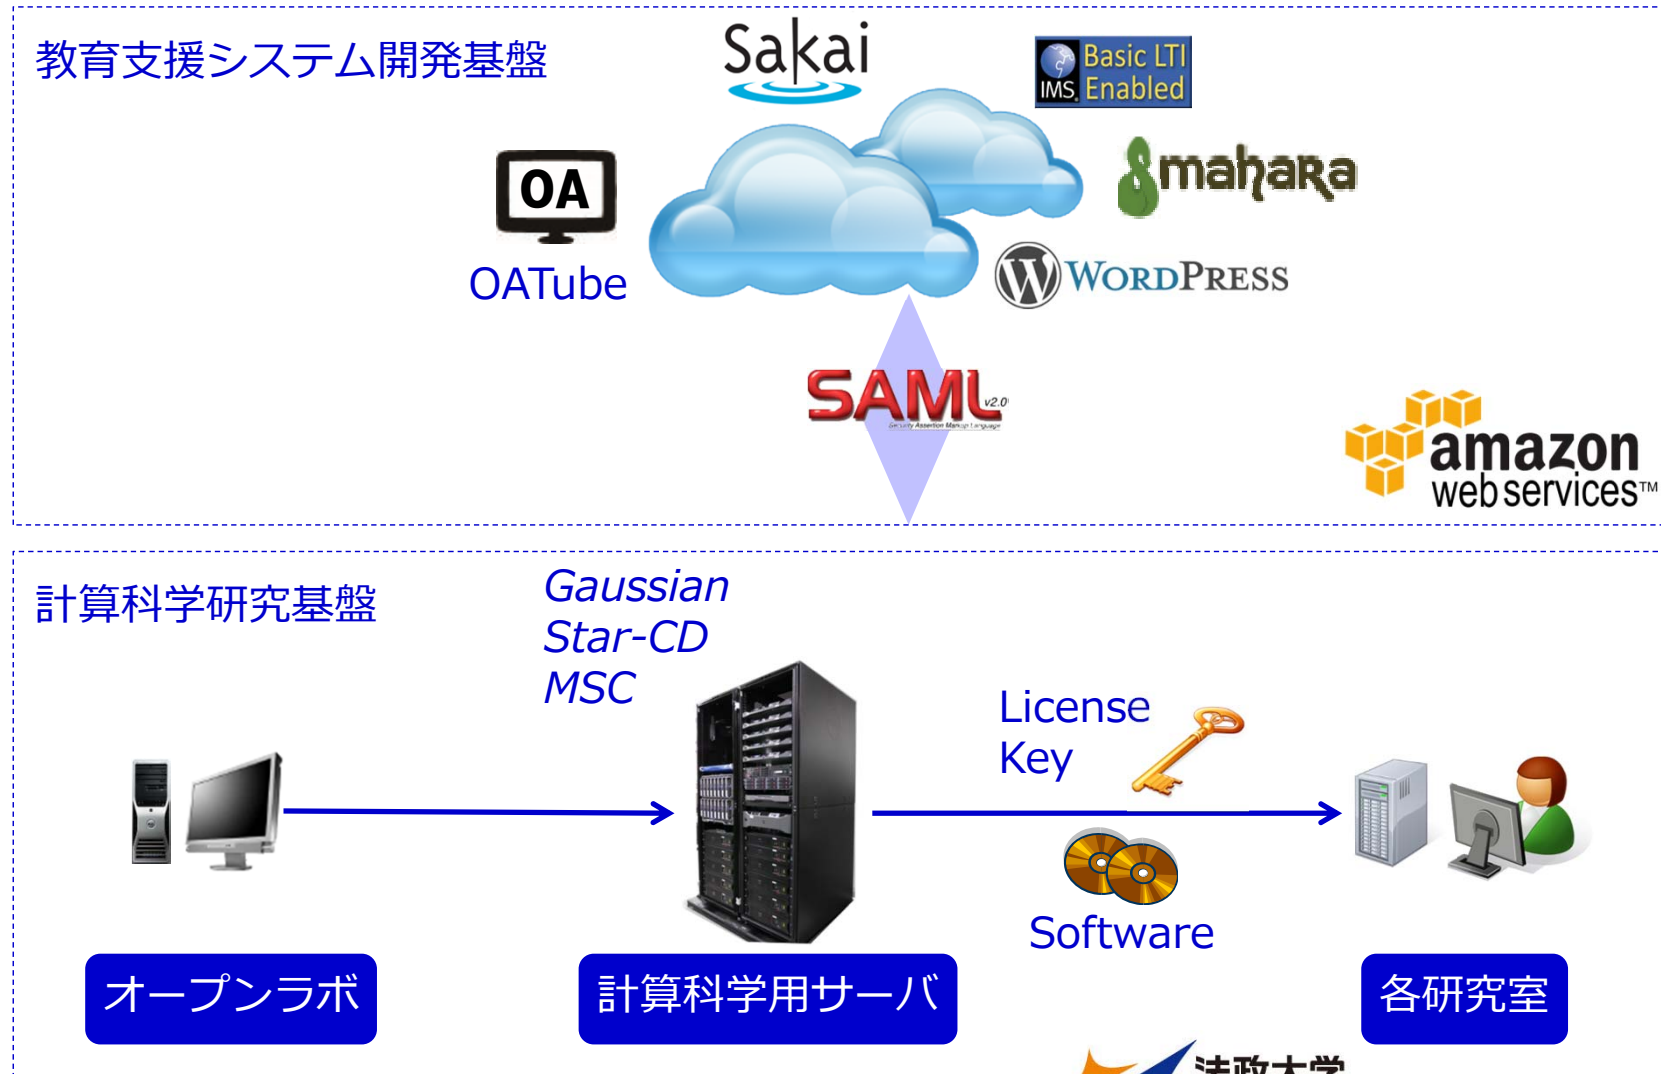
教育支援システム開発基盤

Sakai

Basic LTI
IMS Enabled

OA

OATube

mahara

WordPress

SAML v2.0
Security Assertion Markup Language

amazon
web services™

計算科学研究基盤

Gaussian
Star-CD
MSC

License
Key

Software

オープンラボ

計算科学用サーバ

各研究室

法政大学